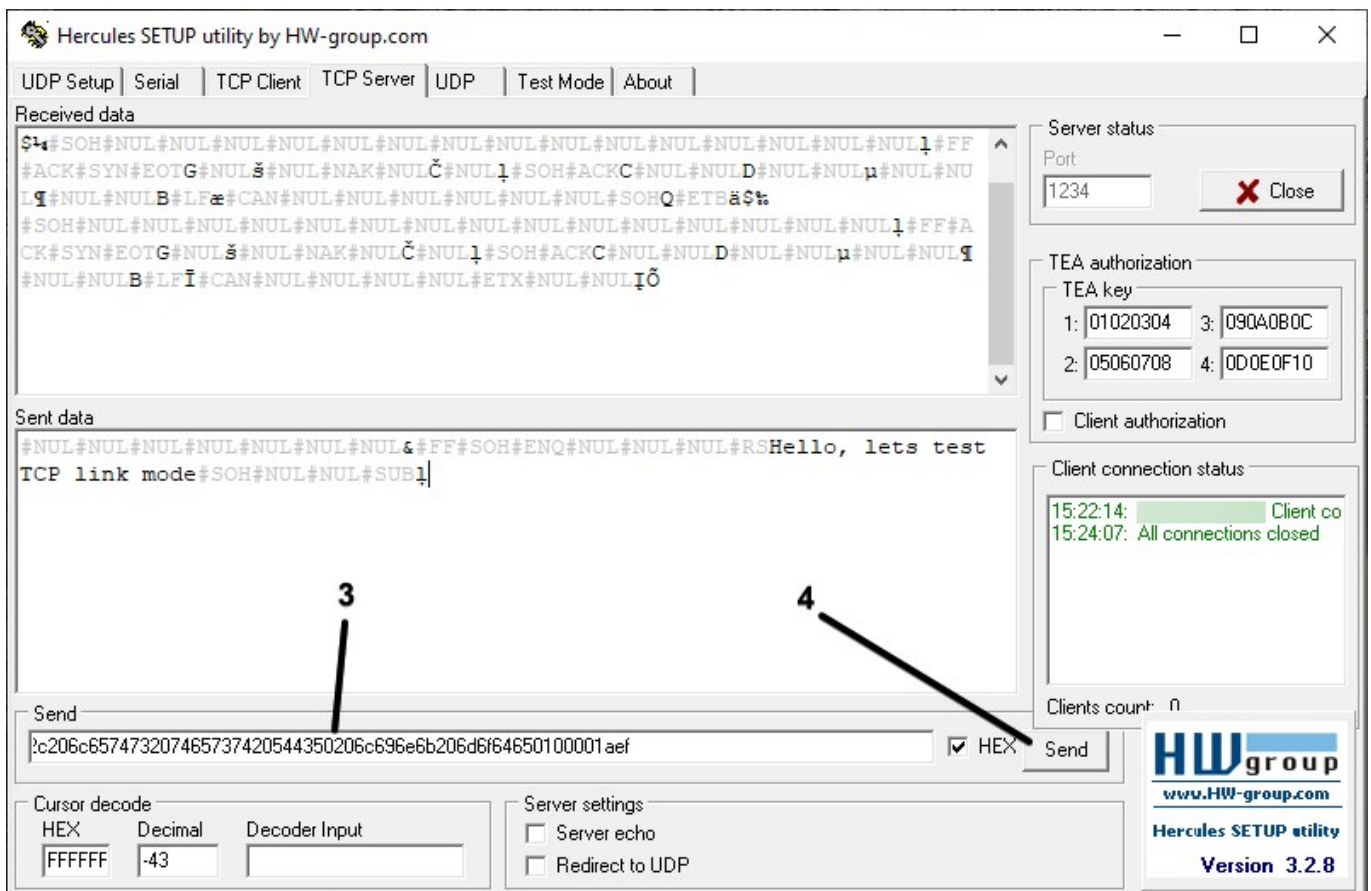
Hercules SETUP utility by HW-group.com

UDP Setup | Serial | TCP Client | TCP Server | UDP | Test Mode | About

Received data

$¼#SOH#NUL#NUL#NUL#NUL#NUL#NUL#NUL#NUL#NUL#NUL#NUL#NUL#NUL#NUL#NULļ#FF#ACK#SYN#EOTG#NULš#NUL#NAK#NULČ#NULļ#SOH#ACKC#NUL#NULD#NUL#NULµ#NUL#NUL¶#NUL#NULB#LFæ#CAN#NUL#NUL#NUL#NUL#NUL#NUL#SOHQ#ETBä$‰
#SOH#NUL#NUL#NUL#NUL#NUL#NUL#NUL#NUL#NUL#NUL#NUL#NUL#NUL#NUL#NULļ#FF#ACK#SYN#EOTG#NULš#NUL#NAK#NULČ#NULļ#SOH#ACKC#NUL#NULD#NUL#NULµ#NUL#NUL¶#NUL#NULB#LFĪ#CAN#NUL#NUL#NUL#NUL#ETX#NUL#NULĮÕ

Server status
Port
1234
Close

TEA authorization
TEA key
1: 01020304 3: 090A0B0C
2: 05060708 4: 0D0E0F10
Client authorization

Sent data

#NUL#NUL#NUL#NUL#NUL#NUL#NUL&#FF#SOH#ENQ#NUL#NUL#NUL#RSHello, lets test TCP link mode#SOH#NUL#NUL#SUBļ

Client connection status
15:22:14: Client co
15:24:07: All connections closed

3
4

Clients count: 0

Send
2c206c6574732074657374205443502​06c696e6b206d6f64650100001aef
HEX
Send

Cursor decode
HEX FFFFFF
Decimal -43
Decoder Input

Server settings
Server echo
Redirect to UDP

HW group
www.HW-group.com
Hercules SETUP utility
Version 3.2.8